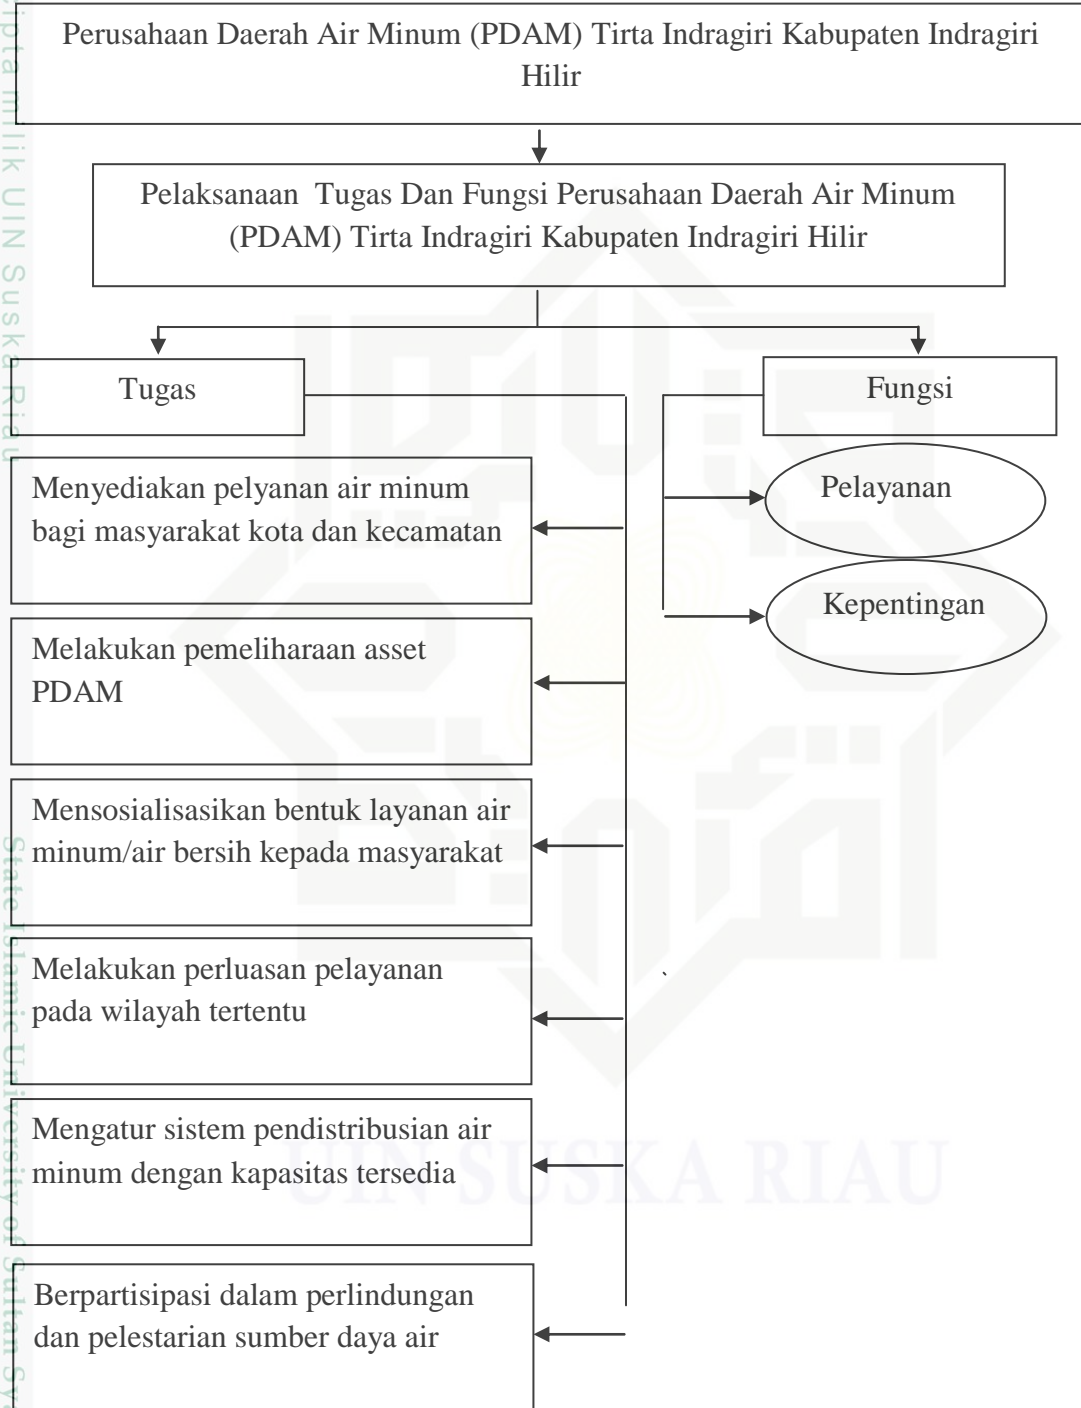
ipta milik UIN Suska Riau

Perusahaan Daerah Air Minum (PDAM) Tirta Indragiri Kabupaten Indragiri Hilir

Pelaksanaan Tugas Dan Fungsi Perusahaan Daerah Air Minum (PDAM) Tirta Indragiri Kabupaten Indragiri Hilir

Tugas

Fungsi

Menyediakan pelyanan air minum bagi masyarakat kota dan kecamatan

Pelayanan

Kepentingan

Melakukan pemeliharaan asset PDAM

Mensosialisasikan bentuk layanan air minum/air bersih kepada masyarakat

Melakukan perluasan pelayanan pada wilayah tertentu

Mengatur sistem pendistribusian air minum dengan kapasitas tersedia

Berpartisipasi dalam perlindungan dan pelestarian sumber daya air

State Islamic University of Sultan Sy

UIN SUSKA RIAU